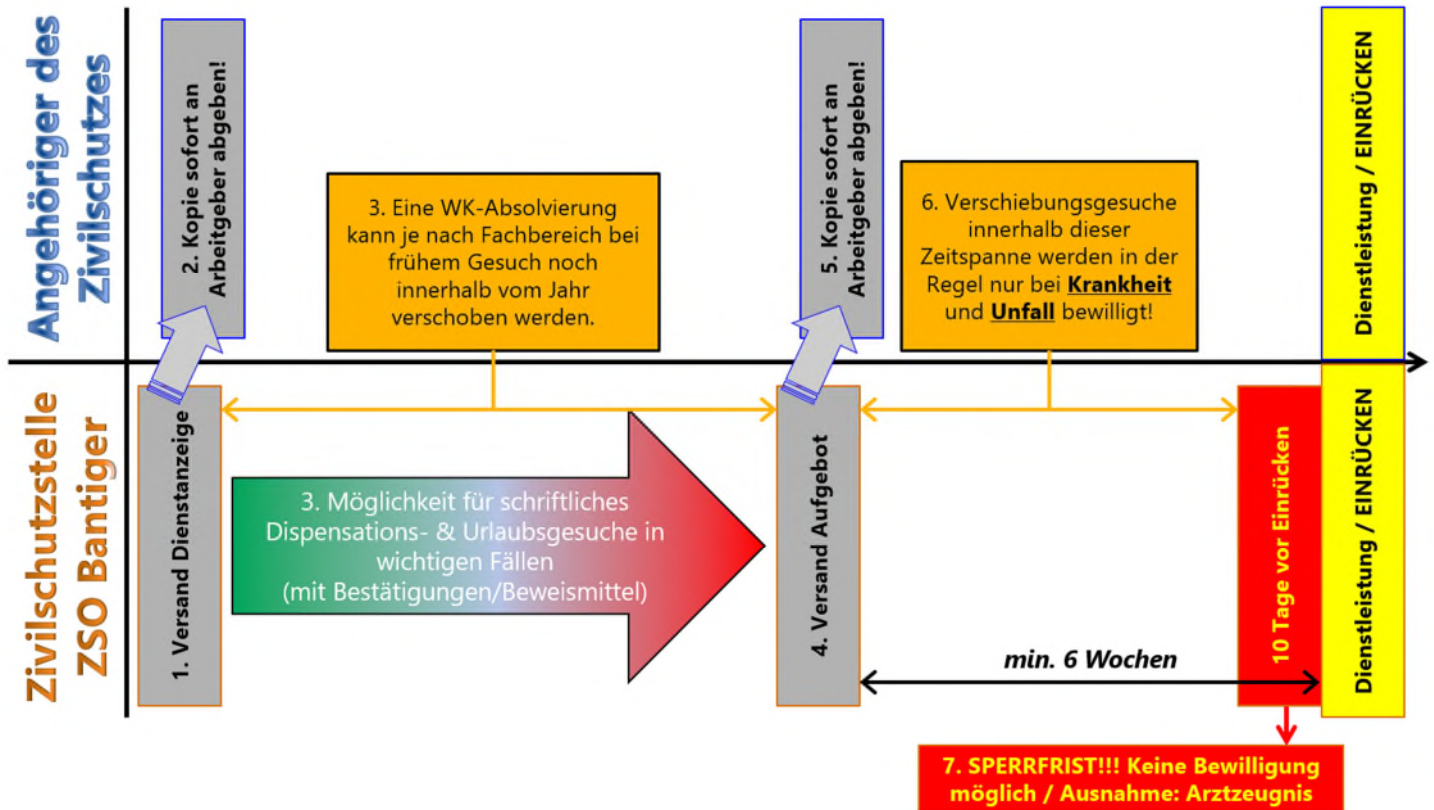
Angehöriger des Zivilschutzes

2. Kopie sofort an Arbeitgeber abgeben!

3. Eine WK-Absolvierung kann je nach Fachbereich bei frühem Gesuch noch innerhalb vom Jahr verschoben werden.

5. Kopie sofort an Arbeitgeber abgeben!

6. Verschiebungsgesuche innerhalb dieser Zeitspanne werden in der Regel nur bei **Krankheit** und **Unfall** bewilligt!

Dienstleistung / EINRÜCKEN

Zivilschutzstelle ZSO Bantiger

1. Versand Dienstanzeige

3. Möglichkeit für schriftliches Dispensations- & Urlaubsgesuche in wichtigen Fällen (mit Bestätigungen/Beweismittel)

4. Versand Aufgebot

min. 6 Wochen

10 Tage vor Einrücken

Dienstleistung / EINRÜCKEN

7. SPERRFRIST!!! Keine Bewilligung möglich / Ausnahme: Arztzeugnis